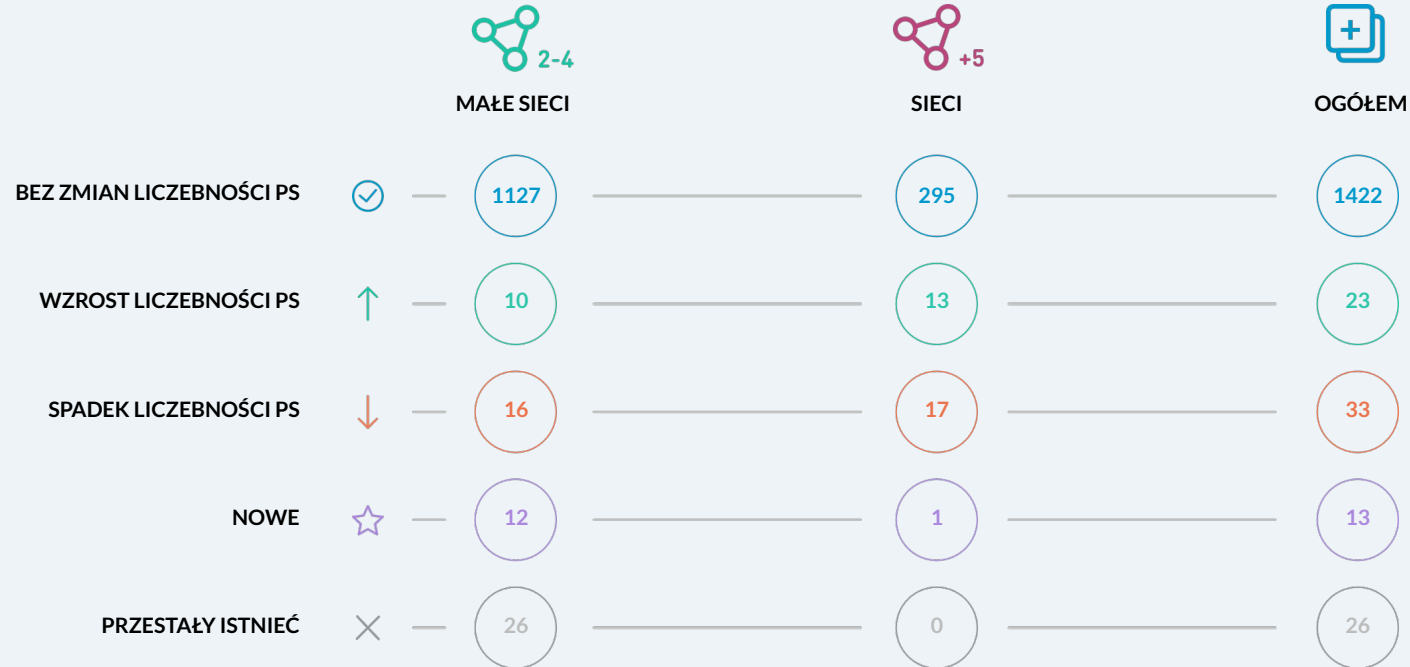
| | 2-4 MAŁE SIECI | +5 SIECI | OGÓŁEM |
|---|---|---|---|
| BEZ ZMIAN LICZEBNOŚCI PS | 1127 | 295 | 1422 |
| WZROST LICZEBNOŚCI PS | 10 | 13 | 23 |
| SPADEK LICZEBNOŚCI PS | 16 | 17 | 33 |
| NOWE | 12 | 1 | 13 |
| PRZESTAŁY ISTNIEĆ | 26 | 0 | 26 |